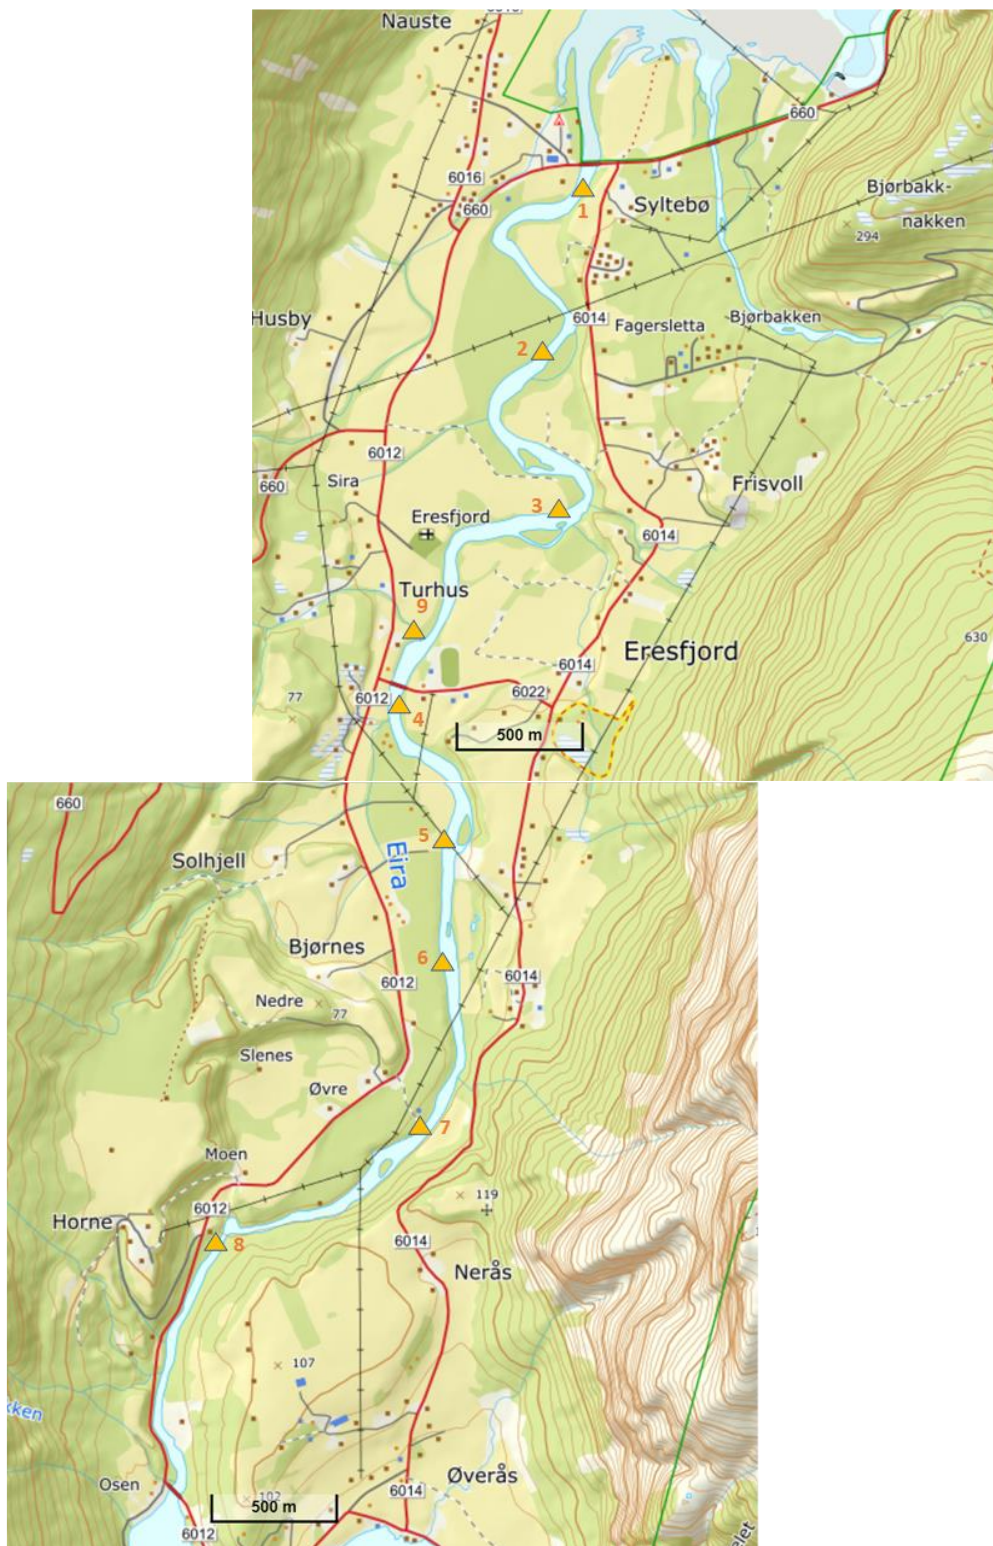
Nauste
660
6016
660
1
Syltebø
Bjørbakk-
nakken
294
Husby
6014
Fagersletta
Bjørbakken
2
6012
660
Sira
Frisvoll
3
Eresfjord
6014
Turhus
9
630
6014
Eresfjord
77
6012
6022
4
500 m
660
5
Solhjell
Eira
Bjørnes
6
6014
6012
Nedre
77
Slenes
Øvre
7
Moen
119
Horne
6012
8
6014
Nerås
107
Osen
102
500 m
6014
Øverås
6012